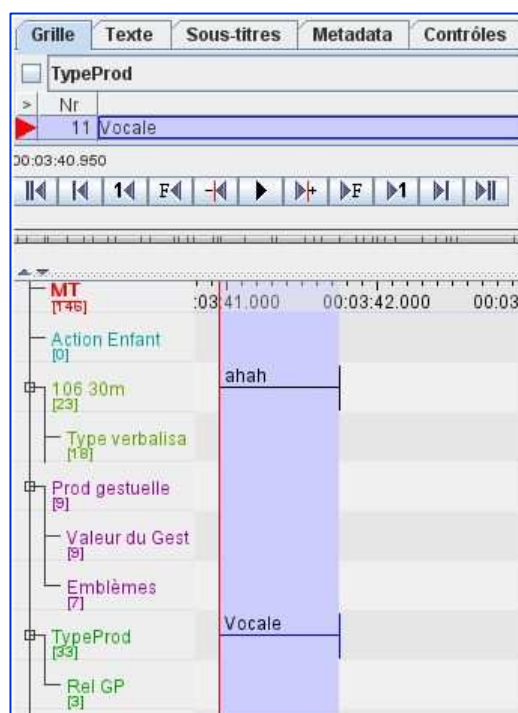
Grille | Texte | Sous-titres | Metadata | Contrôles

TypeProd

| > | Nr |
|---|---|
| | 11 Vocale |

00:03:40.950

MT
[146]

Action Enfant
[0]

106 30m
[23]

Type verbalisa
[18]

Prod gestuelle
[9]

Valeur du Gest
[9]

Emblèmes
[7]

TypeProd
[33]

Rel GP
[3]

:03:41.000 00:03:42.000 00:03

ahah

Vocale